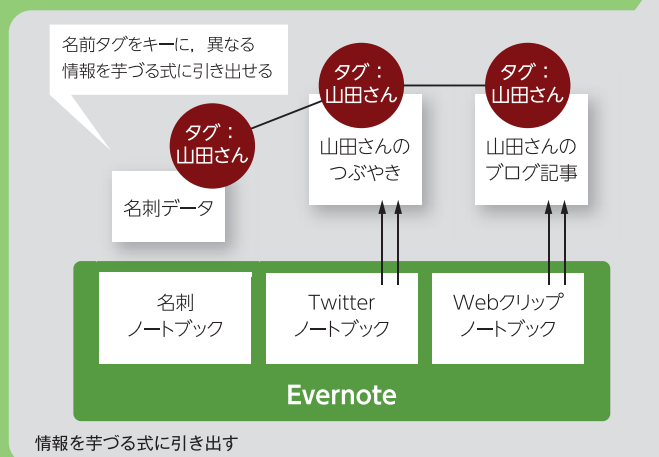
名前タグをキーに，異なる情報を芋づる式に引き出せる

タグ：山田さん

タグ：山田さん

タグ：山田さん

名刺データ

山田さんのつぶやき

山田さんのブログ記事

名刺
ノートブック

Twitter
ノートブック

Webクリップ
ノートブック

Evernote

情報を芋づる式に引き出す